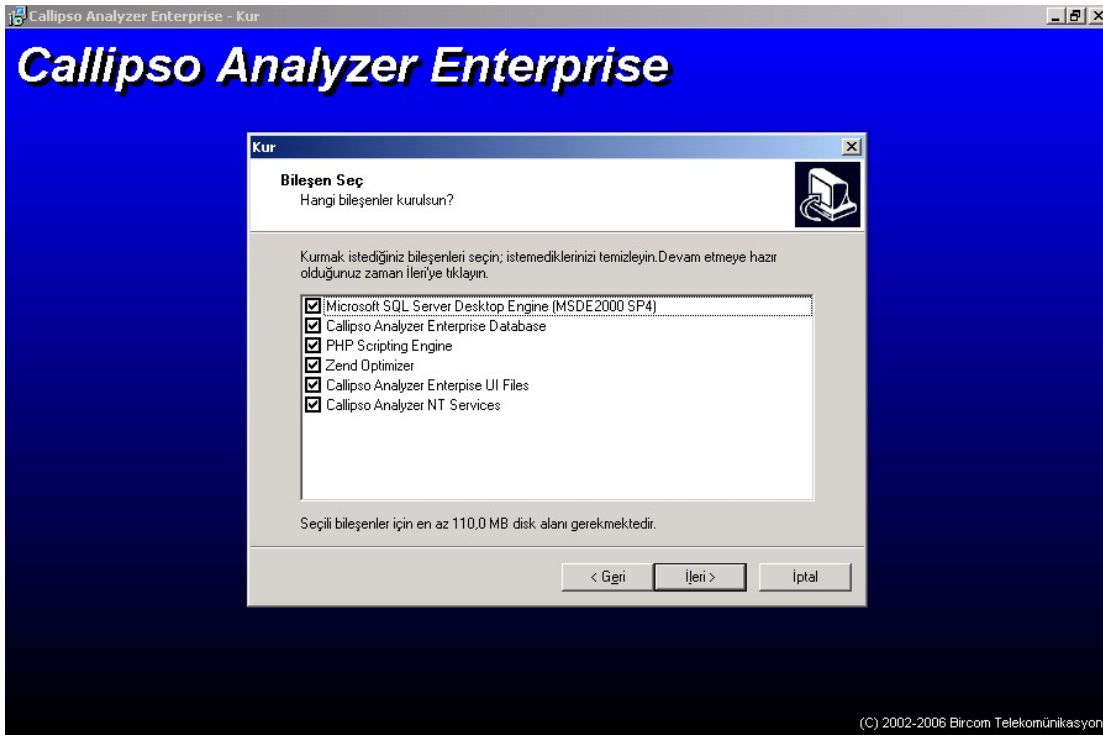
Callipso Analyzer Enterprise - Kur

Callipso Analyzer Enterprise

Kur

Bileşen Seç
Hangi bileşenler kurulsun?

Kurmak istediğiniz bileşenleri seçin; istemediklerinizi temizleyin.Devam etmeye hazır olduğunuz zaman İleri'ye tıklayın.

Microsoft SQL Server Desktop Engine (MSDE2000 SP4)
Callipso Analyzer Enterprise Database
PHP Scripting Engine
Zend Optimizer
Callipso Analyzer Enterpise UI Files
Callipso Analyzer NT Services

Seçili bileşenler için en az 110,0 MB disk alanı gerekmektedir.

< Geri
İleri >
İptal

(C) 2002-2006 Bircom Telekomünikasyon